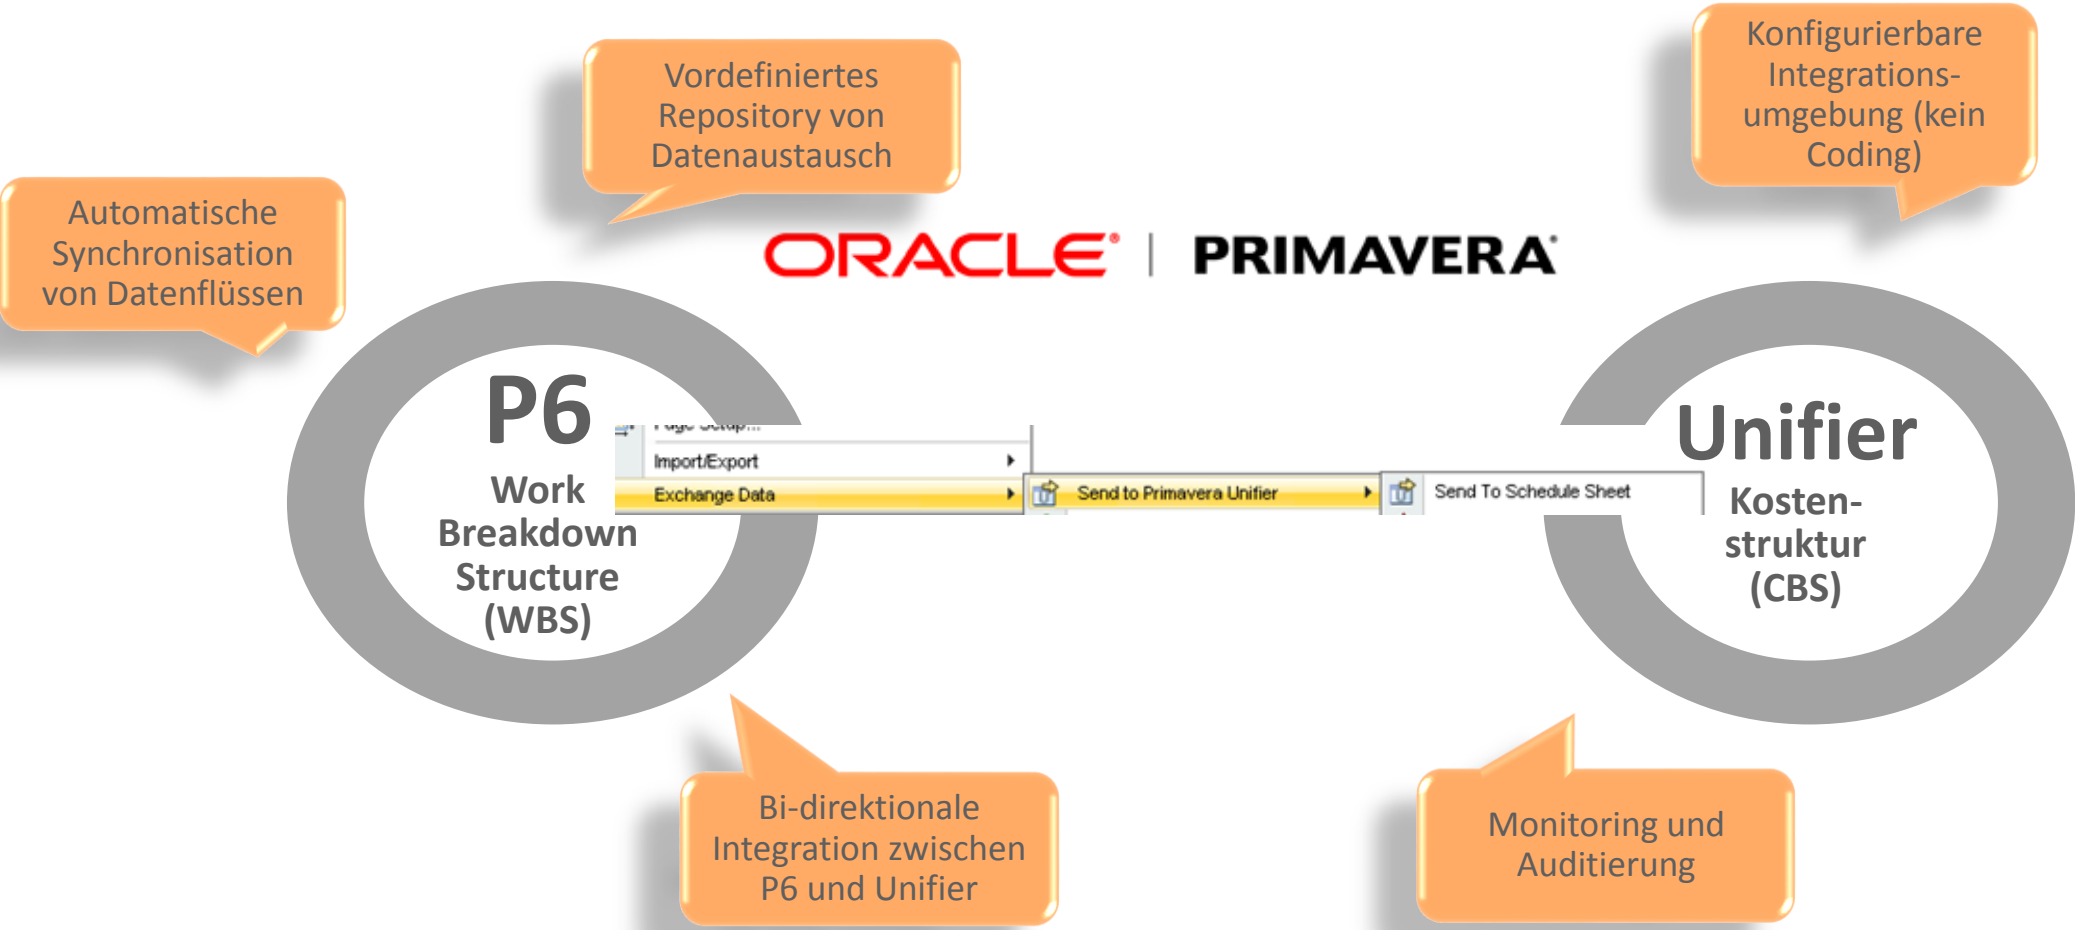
Vordefiniertes Repository von Datenaustausch

Konfigurierbare Integrationsumgebung (kein Coding)

Automatische Synchronisation von Datenflüssen

ORACLE® | PRIMAVERA®

P6

Work Breakdown Structure (WBS)

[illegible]

Import/Export

Exchange Data

Send to Primavera Unifier

Send To Schedule Sheet

Unifier

Kostenstruktur (CBS)

Bi-direktionale Integration zwischen P6 und Unifier

Monitoring und Auditierung